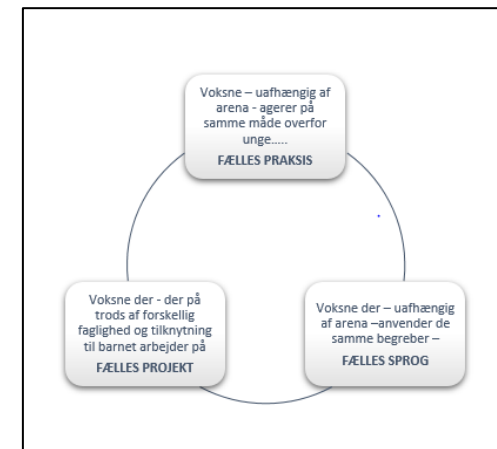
Voksne – uafhængig af arena - agerer på samme måde overfor unge.....
FÆLLES PRAKSIS

Voksne der – uafhængig af arena –anvender de samme begreber –
FÆLLES SPROG

Voksne der - der på trods af forskellig faglighed og tilknytning til barnet arbejder på
FÆLLES PROJEKT